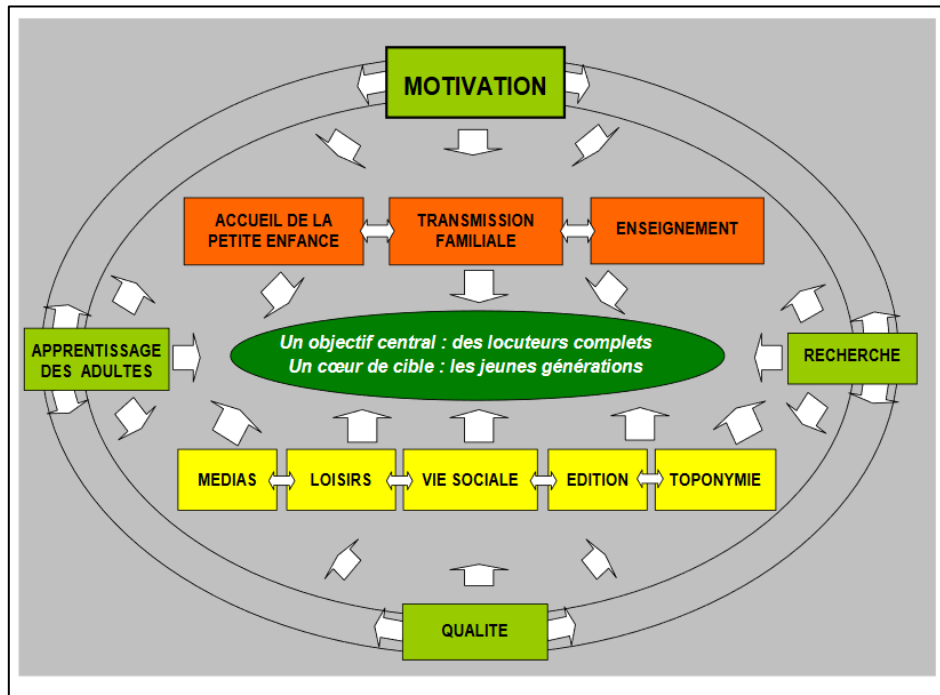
MOTIVATION

ACCUEIL DE LA PETITE ENFANCE

TRANSMISSION FAMILIALE

ENSEIGNEMENT

APPRENTISSAGE DES ADULTES

Un objectif central : des locuteurs complets
Un cœur de cible : les jeunes générations

RECHERCHE

MEDIAS

LOISIRS

VIE SOCIALE

EDITION

TOPONYMIE

QUALITE